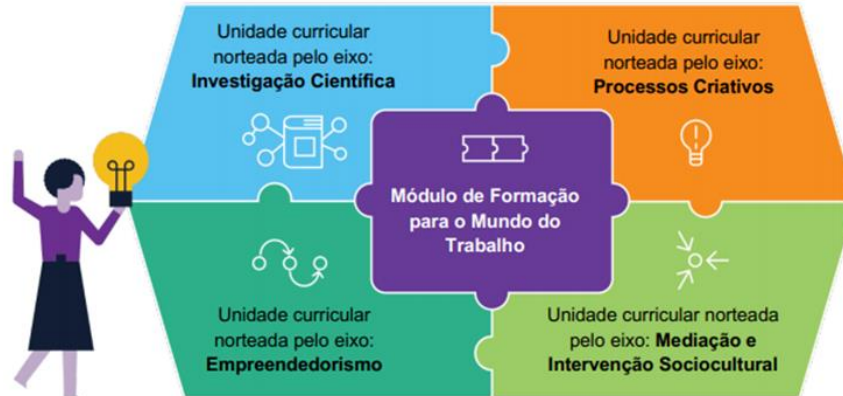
Unidade curricular norteada pelo eixo: **Investigação Científica**

Unidade curricular norteada pelo eixo: **Processos Criativos**

Módulo de Formação para o Mundo do Trabalho

Unidade curricular norteada pelo eixo: **Empreendedorismo**

Unidade curricular norteada pelo eixo: **Mediação e Intervenção Sociocultural**